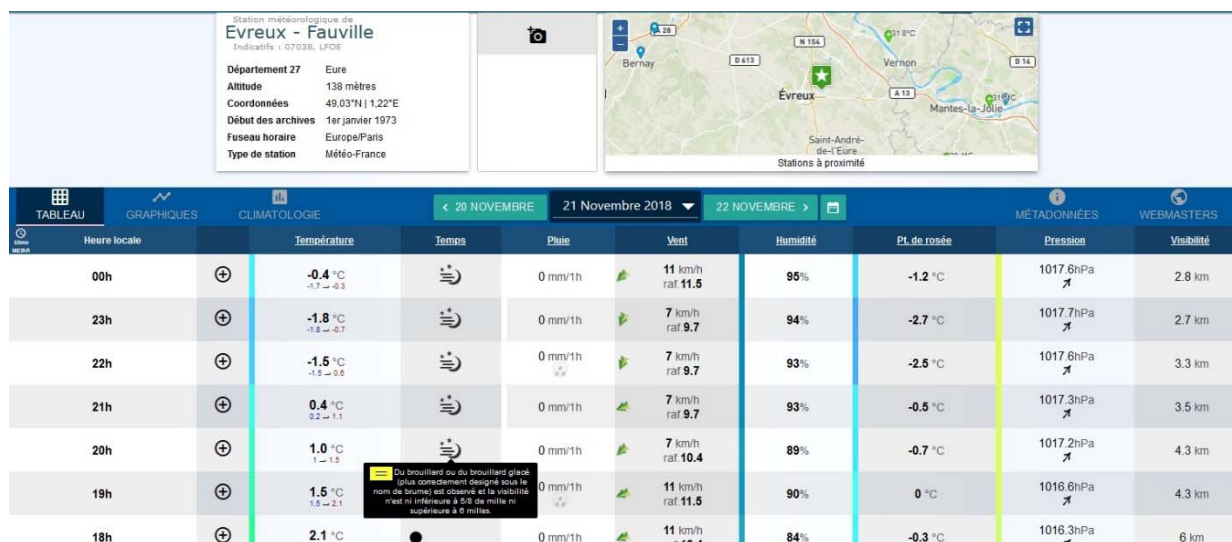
Station météorologique de
Evreux - Fauville
Indicatifs : 07038, LFOE

Département 27 Eure
Altitude 138 mètres
Coordonnées 49,03°N | 1,22°E
Début des archives 1er janvier 1973
Fuseau horaire Europe/Paris
Type de station Météo-France

Bernay
N 154
D 613
D 14
Vernon
Évreux
A 13
Mantes-la-Jolie
Saint-André-de-l'Eure
Stations à proximité

TABLEAU GRAPHIQUES CLIMATOLOGIE < 20 NOVEMBRE 21 Novembre 2018 22 NOVEMBRE > MÉTADONNÉES WEBMASTERS

| Heure locale | | Température | Temps | Pluie | Vent | Humidité | Pt. de rosée | Pression | Visibilité |
|---|---|---|---|---|---|---|---|---|---|
| 00h | ⊕ | -0.4 °C -1.7 → -0.3 | | 0 mm/1h | 11 km/h raf. 11.5 | 95% | -1.2 °C | 1017.6hPa | 2.8 km |
| 23h | ⊕ | -1.8 °C -1.8 → -0.7 | | 0 mm/1h | 7 km/h raf. 9.7 | 94% | -2.7 °C | 1017.7hPa | 2.7 km |
| 22h | ⊕ | -1.5 °C -1.5 → 0.6 | | 0 mm/1h | 7 km/h raf. 9.7 | 93% | -2.5 °C | 1017.6hPa | 3.3 km |
| 21h | ⊕ | 0.4 °C 0.2 → 1.1 | | 0 mm/1h | 7 km/h raf. 9.7 | 93% | -0.5 °C | 1017.3hPa | 3.5 km |
| 20h | ⊕ | 1.0 °C 1 → 1.5 | | 0 mm/1h | 7 km/h raf. 10.4 | 89% | -0.7 °C | 1017.2hPa | 4.3 km |
| 19h | ⊕ | 1.5 °C 1.5 → 2.1 | | 0 mm/1h | 11 km/h raf. 11.5 | 90% | 0 °C | 1016.6hPa | 4.3 km |
| 18h | ⊕ | 2.1 °C | | 0 mm/1h | 11 km/h | 84% | -0.3 °C | 1016.3hPa | 6 km |

Du brouillard ou du brouillard glacé (plus correctement designé sous le nom de brume) est observé et la visibilité n'est ni inférieure à 5/8 de mille ni supérieure à 6 milles.